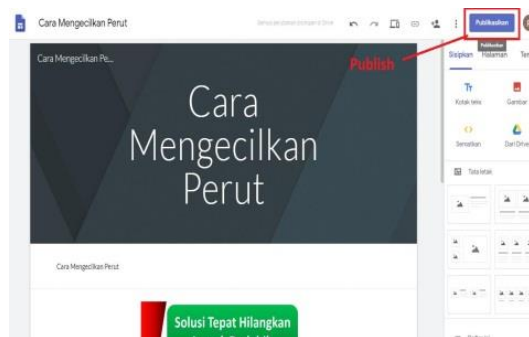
Cara Mengecilkan Perut

Semua perubahan disimpan di Drive

Publikasikan

Publikasikan

Publish

Sisipkan Halaman Te

Tt
Kotak teks

Gambar

Sematkan

Dari Drive

Tata letak

Cara Mengecilkan Pe...

Cara Mengecilkan Perut

Cara Mengecilkan Perut

Solusi Tepat Hilangkan